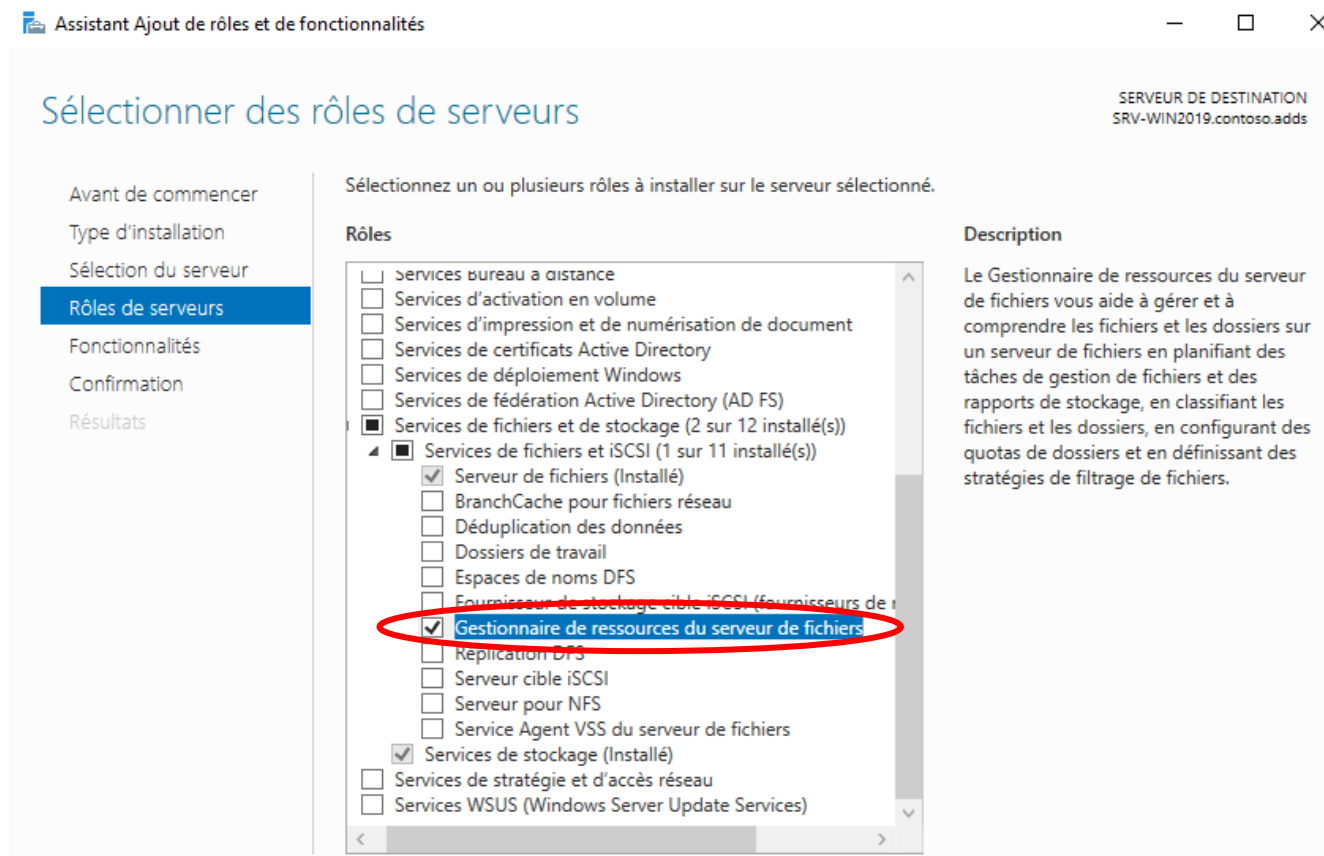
Assistant Ajout de rôles et de fonctionnalités

Sélectionner des rôles de serveurs

SERVEUR DE DESTINATION
SRV-WIN2019.contoso.adds

Avant de commencer
Type d'installation
Sélection du serveur
Rôles de serveurs
Fonctionnalités
Confirmation
Résultats

Sélectionnez un ou plusieurs rôles à installer sur le serveur sélectionné.

Rôles

Services Bureau à distance
Services d'activation en volume
Services d'impression et de numérisation de document
Services de certificats Active Directory
Services de déploiement Windows
Services de fédération Active Directory (AD FS)
Services de fichiers et de stockage (2 sur 12 installé(s))
Services de fichiers et iSCSI (1 sur 11 installé(s))
Serveur de fichiers (Installé)
BranchCache pour fichiers réseau
Déduplication des données
Dossiers de travail
Espaces de noms DFS
Fournisseur de stockage cible iSCSI (fournisseurs de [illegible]
Gestionnaire de ressources du serveur de fichiers
Réplication DFS
Serveur cible iSCSI
Serveur pour NFS
Service Agent VSS du serveur de fichiers
Services de stockage (Installé)
Services de stratégie et d'accès réseau
Services WSUS (Windows Server Update Services)

Description

Le Gestionnaire de ressources du serveur de fichiers vous aide à gérer et à comprendre les fichiers et les dossiers sur un serveur de fichiers en planifiant des tâches de gestion de fichiers et des rapports de stockage, en classifiant les fichiers et les dossiers, en configurant des quotas de dossiers et en définissant des stratégies de filtrage de fichiers.